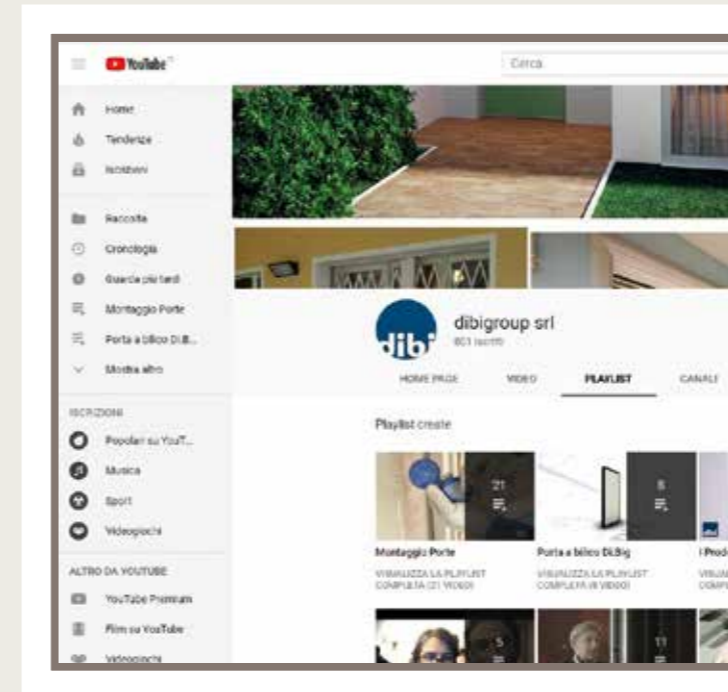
YouTube

Cerca

Home
Tendenze
Iscrizioni

Raccolta
Cronologia
Guarda più tardi
Montaggio Porte
Porta a bilico DiB...
Mostra altro

ISCRIZIONI
Popolari su YouT...
Musica
Sport
Videogiochi

ALTRO DA YOUTUBE
YouTube Premium
Film su YouTube
Videogiochi

dibi

dibigroup srl
801 iscritti

HOME PAGE
VIDEO
PLAYLIST
CANALI

Playlist create

21

8

Montaggio Porte
VISUALIZZA LA PLAYLIST COMPLETA (21 VIDEO)

Porta a bilico DiBig
VISUALIZZA LA PLAYLIST COMPLETA (8 VIDEO)

I Prod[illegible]
VISUA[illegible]
COMP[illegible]

5

11